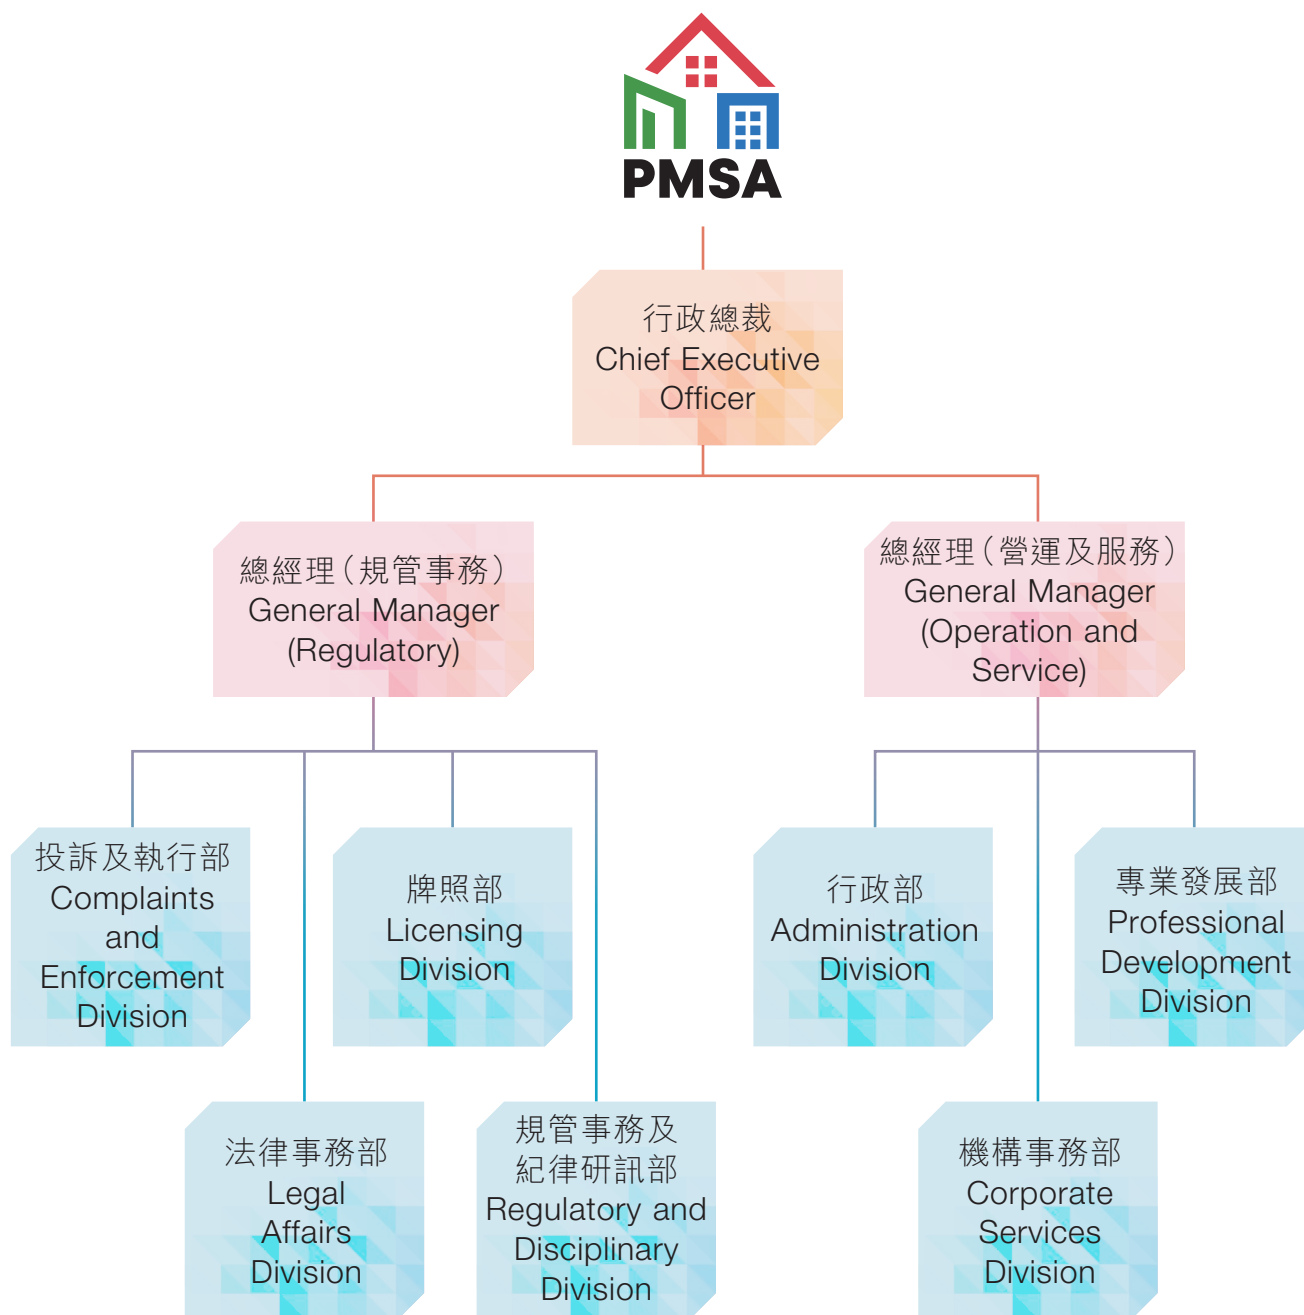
PMSA

行政總裁
Chief Executive Officer

總經理(規管事務)
General Manager (Regulatory)

總經理(營運及服務)
General Manager (Operation and Service)

投訴及執行部
Complaints and Enforcement Division

牌照部
Licensing Division

行政部
Administration Division

專業發展部
Professional Development Division

法律事務部
Legal Affairs Division

規管事務及紀律研訊部
Regulatory and Disciplinary Division

機構事務部
Corporate Services Division